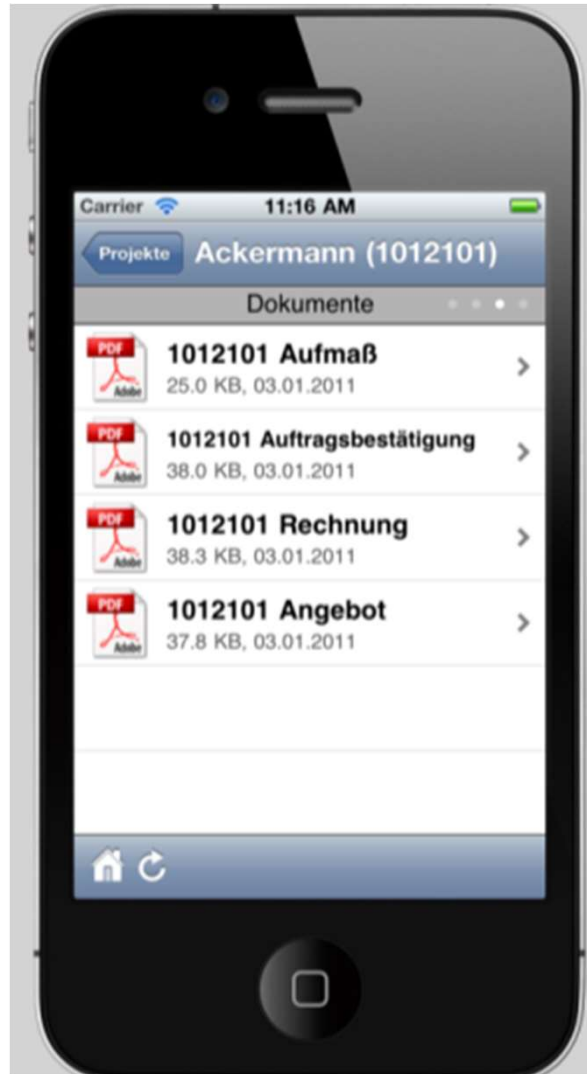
Carrier 11:16 AM

Projekte Ackermann (1012101)

Dokumente

PDF Adobe 1012101 Aufmaß
25.0 KB, 03.01.2011

PDF Adobe 1012101 Auftragsbestätigung
38.0 KB, 03.01.2011

PDF Adobe 1012101 Rechnung
38.3 KB, 03.01.2011

PDF Adobe 1012101 Angebot
37.8 KB, 03.01.2011